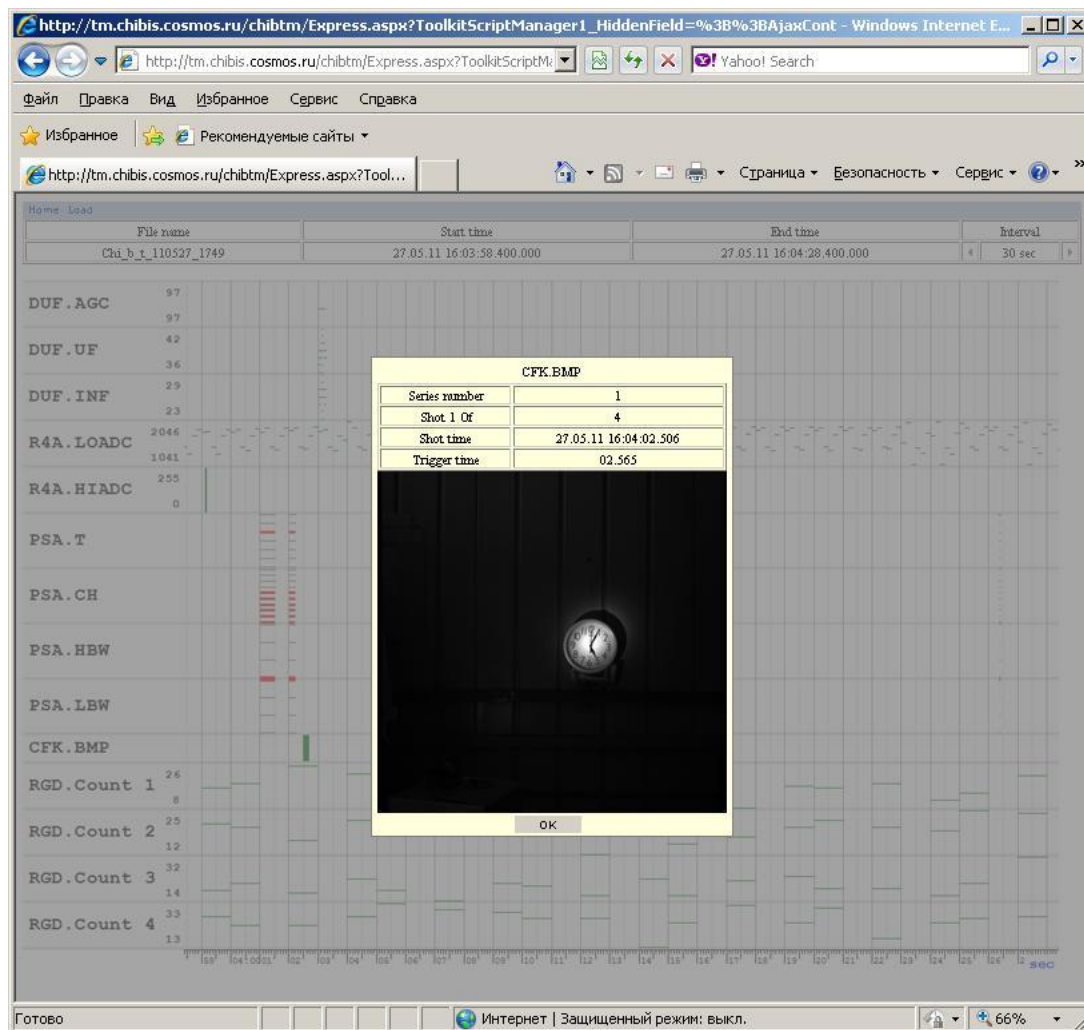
http://tm.chibis.cosmos.ru/chibtm/Express.aspx?ToolkitScriptManager1_HiddenField=%3B%3BAjaxCont - Windows Internet E...

http://tm.chibis.cosmos.ru/chibtm/Express.aspx?ToolkitScriptM

Yahoo! Search

Файл Правка Вид Избранное Сервис Справка

Избранное Рекомендуемые сайты

http://tm.chibis.cosmos.ru/chibtm/Express.aspx?Tool...

Страница Безопасность Сервис

Home Load

| File name | Start time | End time | Interval |
|---|---|---|---|
| Chi_b_t_110527_1749 | 27.05.11 16:03:58.400.000 | 27.05.11 16:04:28.400.000 | 30 sec |

DUF.AGC 97 97

DUF.UF 42 36

DUF.INF 29 23

R4A.LOADC 2046 1041

R4A.HIADC 255 0

PSA.T

PSA.CH

PSA.HBW

PSA.LBW

CFK.BMP

RGD.Count 1 26 8

RGD.Count 2 25 12

RGD.Count 3 32 14

RGD.Count 4 33 13

CFK.BMP

| Series number | 1 |
|---|---|
| Shot 1 Of | 4 |
| Shot time | 27.05.11 16:04:02.506 |
| Trigger time | 02.565 |

OK

59 04 00 01 02 03 04 05 06 07 08 09 10 11 12 13 14 15 16 17 18 19 20 21 22 23 24 25 26 2 sec

Готово

Интернет | Защищенный режим: выкл.

66%